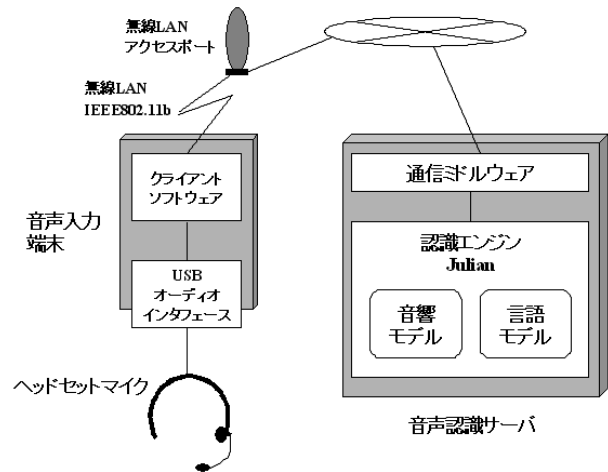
無線LAN
アクセスポート

無線LAN
IEEE802.11b

クライアント
ソフトウェア

音声入力
端末

USB
オーディオ
インタフェース

ヘッドセットマイク

通信ミドルウェア

認識エンジン
Julian

音響
モデル

言語
モデル

音声認識サーバ